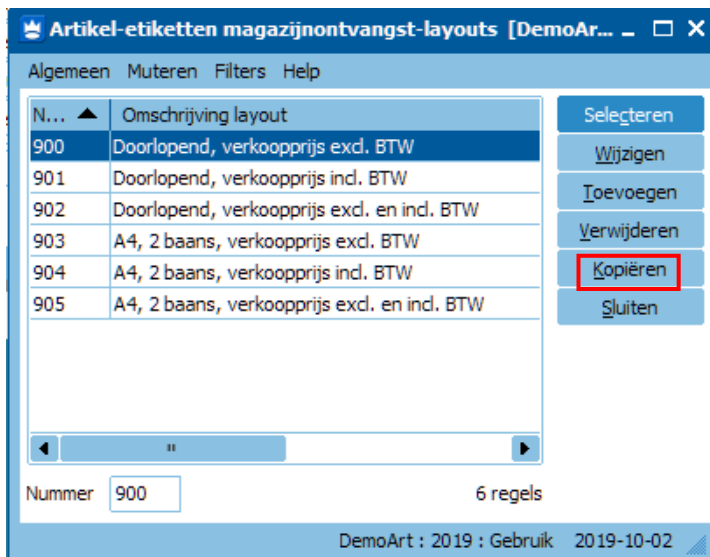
Artikel-etiketten magazijnontvangst-layouts [DemoAr...

Algemeen Muteren Filters Help

| N... | Omschrijving layout |
|---|---|
| 900 | Doorlopend, verkoopprijs excl. BTW |
| 901 | Doorlopend, verkoopprijs incl. BTW |
| 902 | Doorlopend, verkoopprijs excl. en incl. BTW |
| 903 | A4, 2 baans, verkoopprijs excl. BTW |
| 904 | A4, 2 baans, verkoopprijs incl. BTW |
| 905 | A4, 2 baans, verkoopprijs excl. en incl. BTW |

Selecteren
Wijzigen
Toevoegen
Verwijderen
Kopiëren
Sluiten

Nummer 900
6 regels

DemoArt : 2019 : Gebruik 2019-10-02